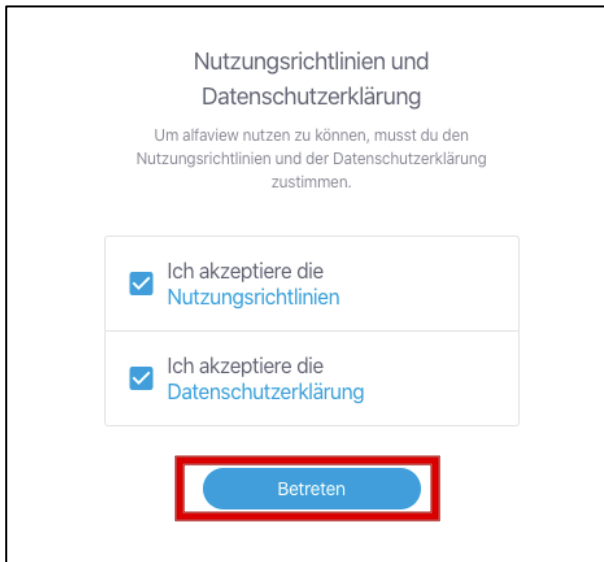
Nutzungsrichtlinien und Datenschutzerklärung

Um alfaview nutzen zu können, musst du den Nutzungsrichtlinien und der Datenschutzerklärung zustimmen.

Ich akzeptiere die Nutzungsrichtlinien

Ich akzeptiere die Datenschutzerklärung

Betreten